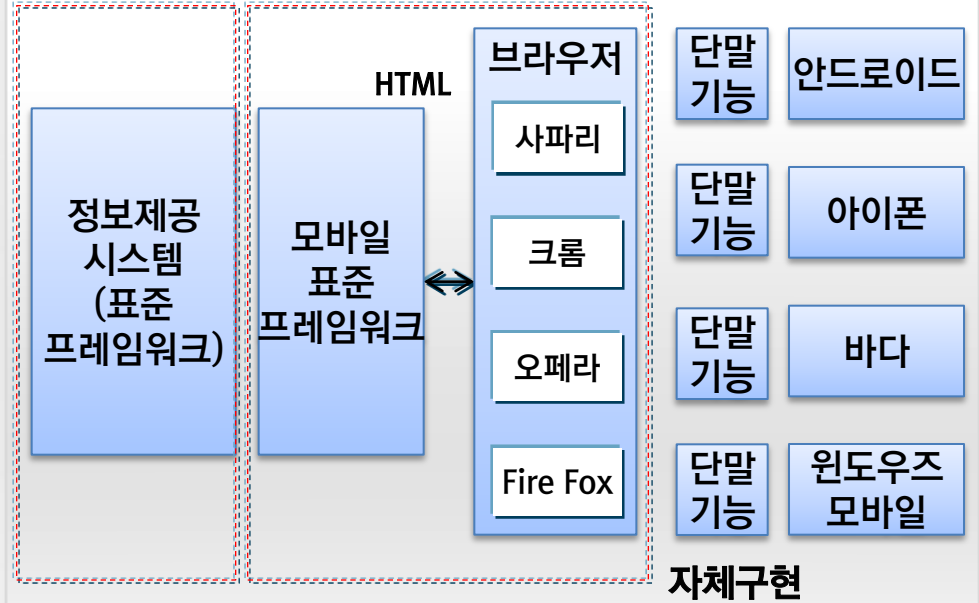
정보제공
시스템
(표준
프레임워크)

HTML

모바일
표준
프레임워크

브라우저

사파리

크롬

오페라

Fire Fox

단말
기능

안드로이드

단말
기능

아이폰

단말
기능

바다

단말
기능

윈도우즈
모바일

자체구현